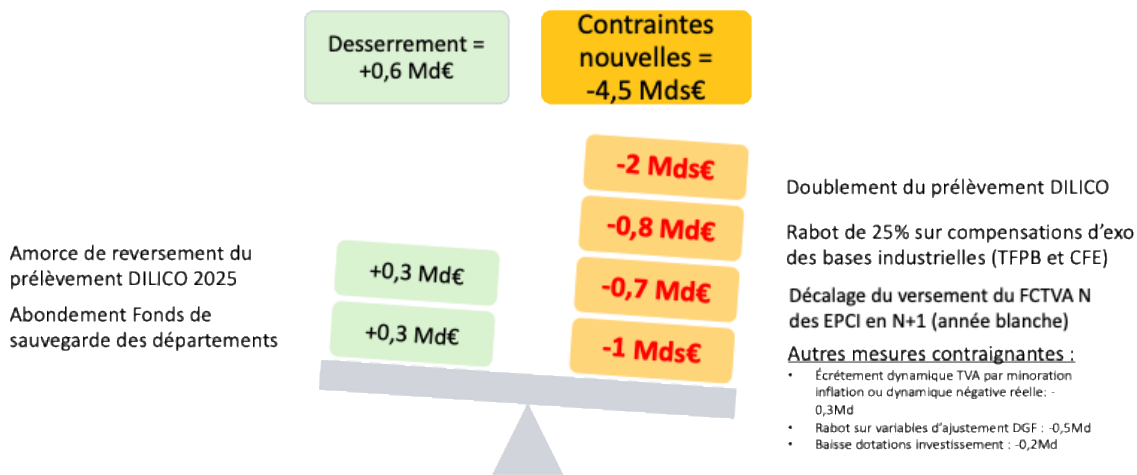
Desserrement = +0,6 Md€

Contraintes nouvelles = -4,5 Mds€

-2 Mds€

Doublement du prélèvement DILICO

-0,8 Md€

Rabot de 25% sur compensations d'exo des bases industrielles (TFPB et CFE)

Amorce de reversement du prélèvement DILICO 2025

+0,3 Md€

-0,7 Md€

Décalage du versement du FCTVA N des EPCI en N+1 (année blanche)

Abondement Fonds de sauvegarde des départements

+0,3 Md€

-1 Mds€

Autres mesures contraignantes :

• Écrêtement dynamique TVA par minoration inflation ou dynamique négative réelle: -0,3Md
• Rabot sur variables d'ajustement DGF : -0,5Md
• Baisse dotations investissement : -0,2Md